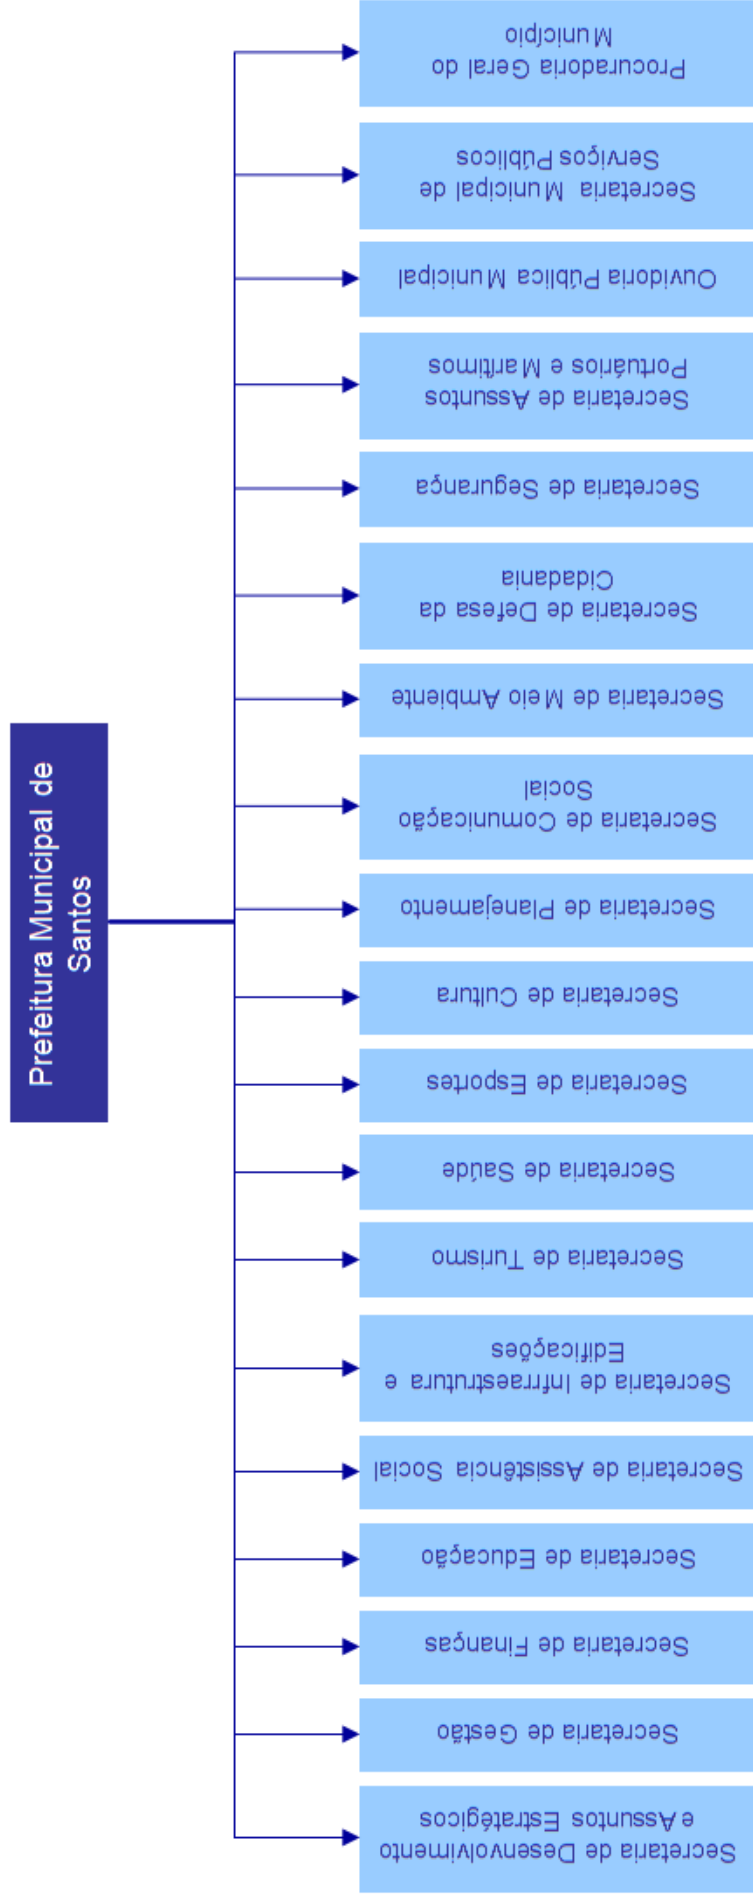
Prefeitura Municipal de Santos

Secretaria de Desenvolvimento e Assuntos Estratégicos

Secretaria de Gestão

Secretaria de Finanças

Secretaria de Educação

Secretaria de Assistência Social

Secretaria de Infraestrutura e Edificações

Secretaria de Turismo

Secretaria de Saúde

Secretaria de Esportes

Secretaria de Cultura

Secretaria de Planejamento

Secretaria de Comunicação Social

Secretaria de Meio Ambiente

Secretaria de Defesa da Cidadania

Secretaria de Segurança

Secretaria de Assuntos Portuários e Marítimos

Ouvidoria Pública Municipal

Secretaria Municipal de Serviços Públicos

Procuradoria Geral do Município